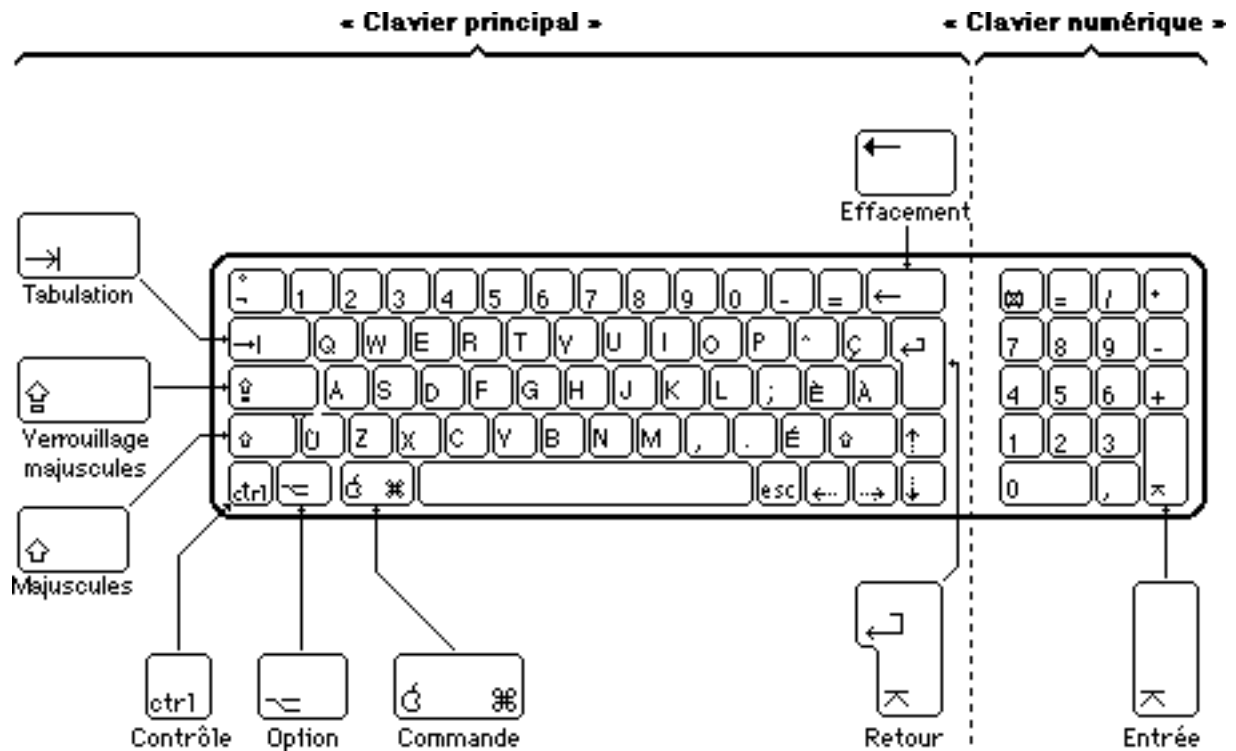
« Clavier principal »

« Clavier numérique »

Effacement

Tabulation

Verrouillage majuscules

Majuscules

° ¬ 1 2 3 4 5 6 7 8 9 0 - = ←

→I Q W E R T Y U I O P ^ Ç

A S D F G H J K L ; È À

Ù Z X C V B N M , . É ↑

ctrl esc ← → ↓

= / * 7 8 9 - 4 5 6 + 1 2 3 0 ,

ctrl
Contrôle

Option

⌘
Commande

Retour

Entrée